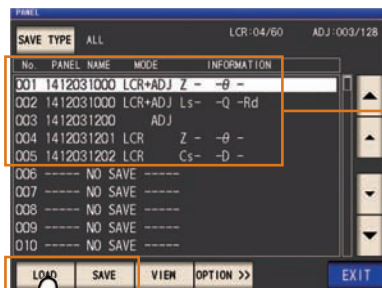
PANEL
SAVE TYPE ALL LCR:04/60 ADJ:003/128

| No. | PANEL NAME | MODE | INFORMATION |
|---|---|---|---|
| 001 | 1412031000 | LCR+ADJ | Z - -θ - |
| 002 | 1412031000 | LCR+ADJ | Ls- -Q -Rd |
| 003 | 1412031200 | ADJ | |
| 004 | 1412031201 | LCR | Z - -θ - |
| 005 | 1412031202 | LCR | Cs- -D - |
| 006 | ----- NO SAVE ----- | | |
| 007 | ----- NO SAVE ----- | | |
| 008 | ----- NO SAVE ----- | | |
| 009 | ----- NO SAVE ----- | | |
| 010 | ----- NO SAVE ----- | | |

LOAD SAVE VIEW OPTION >> EXIT